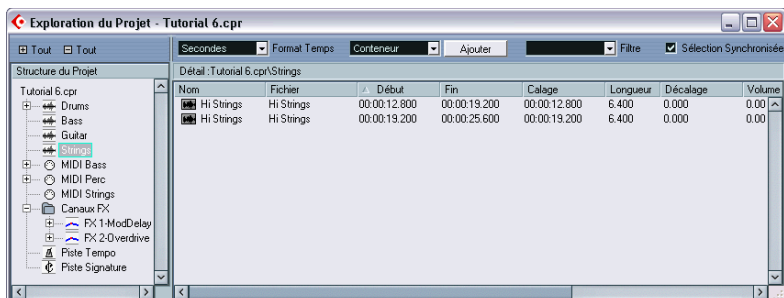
Exploration du Projet - Tutorial 6.cpr

⊞ Tout ⊟ Tout

Secondes | Format Temps | Conteneur | Ajouter | Filtre | Sélection Synchronisée

Structure du Projet

Tutorial 6.cpr
Drums
Bass
Guitar
Strings
MIDI Bass
MIDI Perc
MIDI Strings
Canaux FX
FX 1-ModDelay
FX 2-Overdrive
Piste Tempo
Piste Signature

Détail :Tutorial 6.cpr\Strings

| Nom | Fichier | Début | Fin | Calage | Longueur | Décalage | Volume |
|---|---|---|---|---|---|---|---|
| Hi Strings | Hi Strings | 00:00:12.800 | 00:00:19.200 | 00:00:12.800 | 6.400 | 0.000 | 0.00 |
| Hi Strings | Hi Strings | 00:00:19.200 | 00:00:25.600 | 00:00:19.200 | 6.400 | 0.000 | 0.00 |